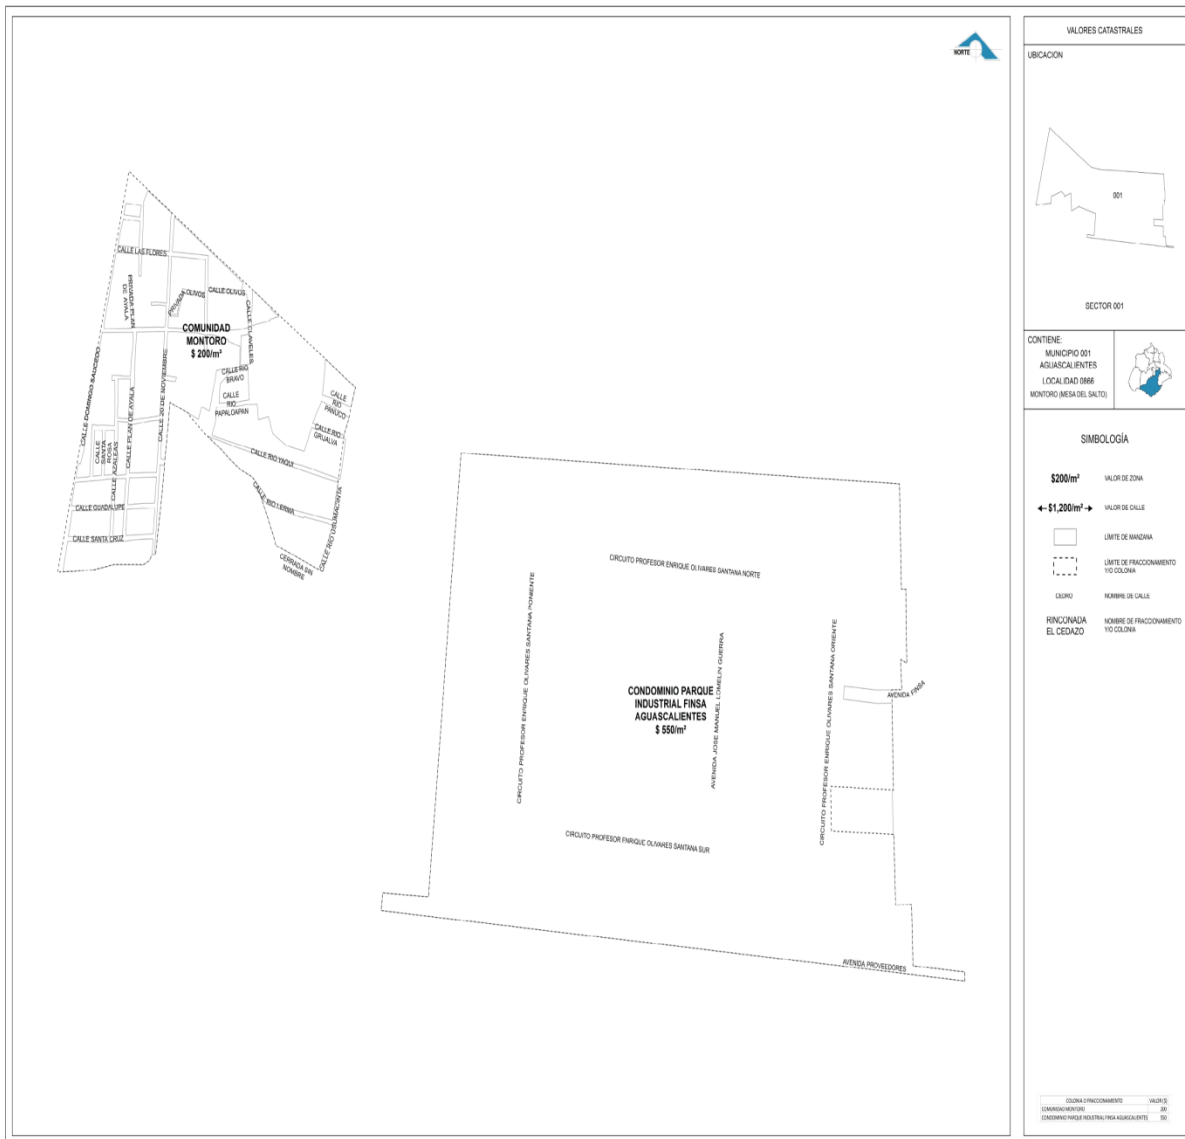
NORTE

CALLE LAS FLORES
PRIVADA PLAN DE AYALA
PRIVADA OLIVOS
CALLE OLIVOS
CALLE CLAVELES
COMUNIDAD MONTORO
$ 200/m²
CALLE DOMINGO SAUCEDO
CALLE 20 DE NOVIEMBRE
CALLE PLAN DE AYALA
CALLE SANTA ROSA
CALLE AZALEAS
CALLE RIO BRAVO
CALLE RIO PAPALOAPAN
CALLE RIO PANUCO
CALLE RIO GRIJALVA
CALLE RIO YAQUI
CALLE RIO LERMA
CALLE RIO USUMACINTA
CERRADA SIN NOMBRE
CALLE GUADALUPE
CALLE SANTA CRUZ

CIRCUITO PROFESOR ENRIQUE OLIVARES SANTANA NORTE
CIRCUITO PROFESOR ENRIQUE OLIVARES SANTANA PONIENTE
AVENIDA JOSE MANUEL LOMELIN GUERRA
CIRCUITO PROFESOR ENRIQUE OLIVARES SANTANA ORIENTE
AVENIDA FINSA
CONDOMINIO PARQUE INDUSTRIAL FINSA AGUASCALIENTES
$ 550/m²
CIRCUITO PROFESOR ENRIQUE OLIVARES SANTANA SUR
AVENIDA PROVEEDORES

VALORES CATASTRALES
UBICACION
001
SECTOR 001
CONTIENE:
MUNICIPIO 001
AGUASCALIENTES
LOCALIDAD 0866
MONTORO (MESA DEL SALTO)

SIMBOLOGÍA
$200/m² VALOR DE ZONA
← $1,200/m² → VALOR DE CALLE
LÍMITE DE MANZANA
LÍMITE DE FRACCIONAMIENTO Y/O COLONIA
CEDRO NOMBRE DE CALLE
RINCONADA EL CEDAZO NOMBRE DE FRACCIONAMIENTO Y/O COLONIA

| COLONIA O FRACCIONAMIENTO | VALOR ($) |
|---|---|
| COMUNIDAD MONTORO | 200 |
| CONDOMINIO PARQUE INDUSTRIAL FINSA AGUASCALIENTES | 550 |